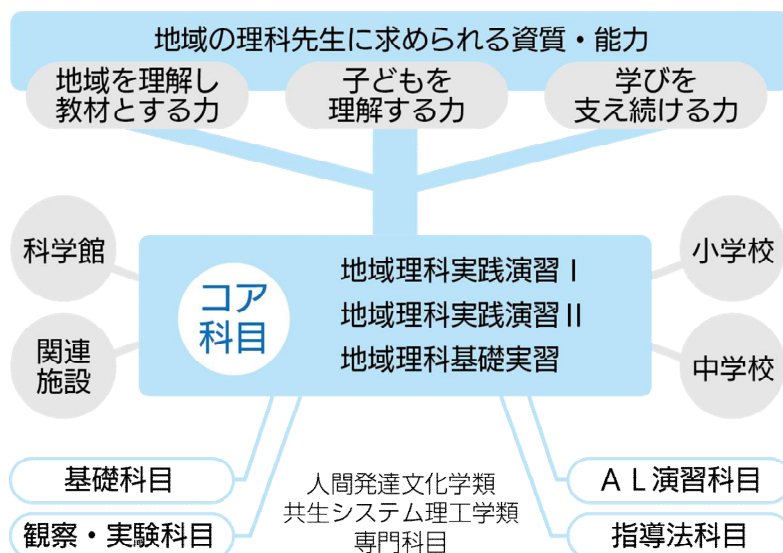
地域の理科先生に求められる資質・能力

地域を理解し
教材とする力

子どもを
理解する力

学びを
支え続ける力

科学館

関連
施設

コア
科目

地域理科実践演習 I
地域理科実践演習 II
地域理科基礎実習

小学校

中学校

基礎科目

観察・実験科目

人間発達文化学類
共生システム理工学類
専門科目

A L演習科目

指導法科目